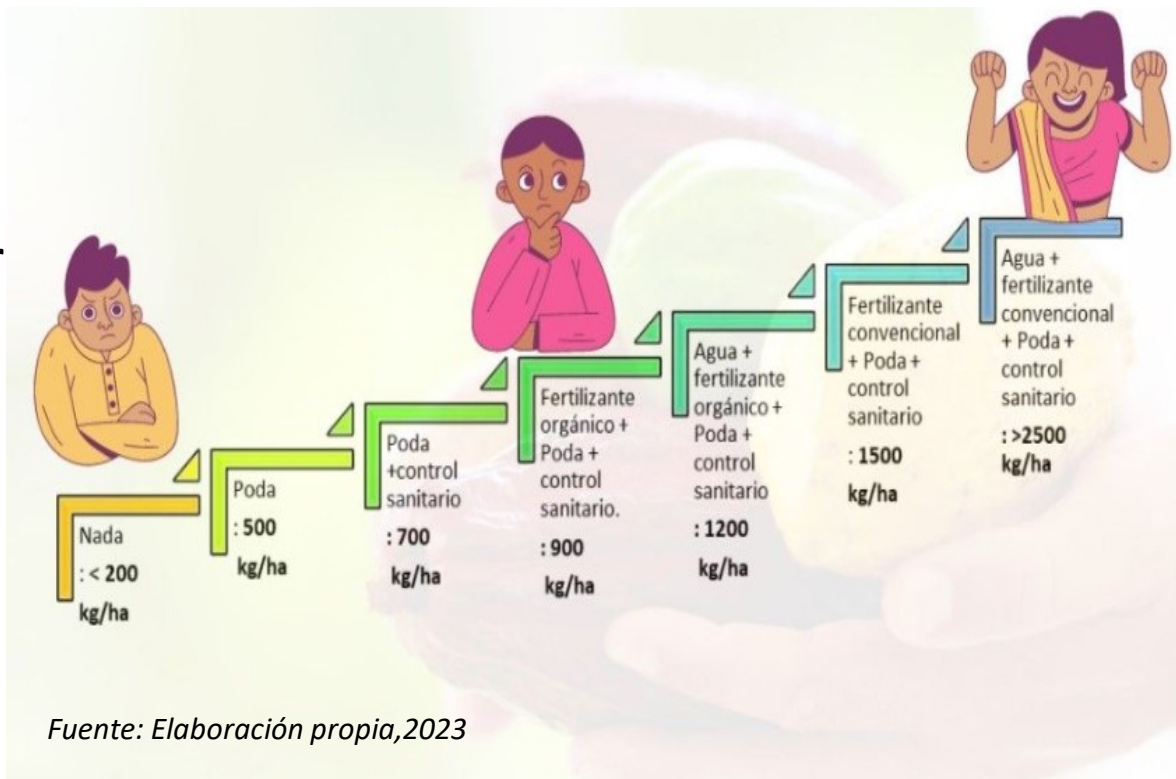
Nada
: < 200
kg/ha

Poda
: 500
kg/ha

Poda
+control
sanitario
: 700
kg/ha

Fertilizante
orgánico +
Poda +
control
sanitario.
: 900
kg/ha

Agua +
fertilizante
orgánico +
Poda +
control
sanitario
: 1200
kg/ha

Fertilizante
convencional
+ Poda +
control
sanitario
: 1500
kg/ha

Agua +
fertilizante
convencional
+ Poda +
control
sanitario
: >2500
kg/ha

Fuente: Elaboración propia,2023